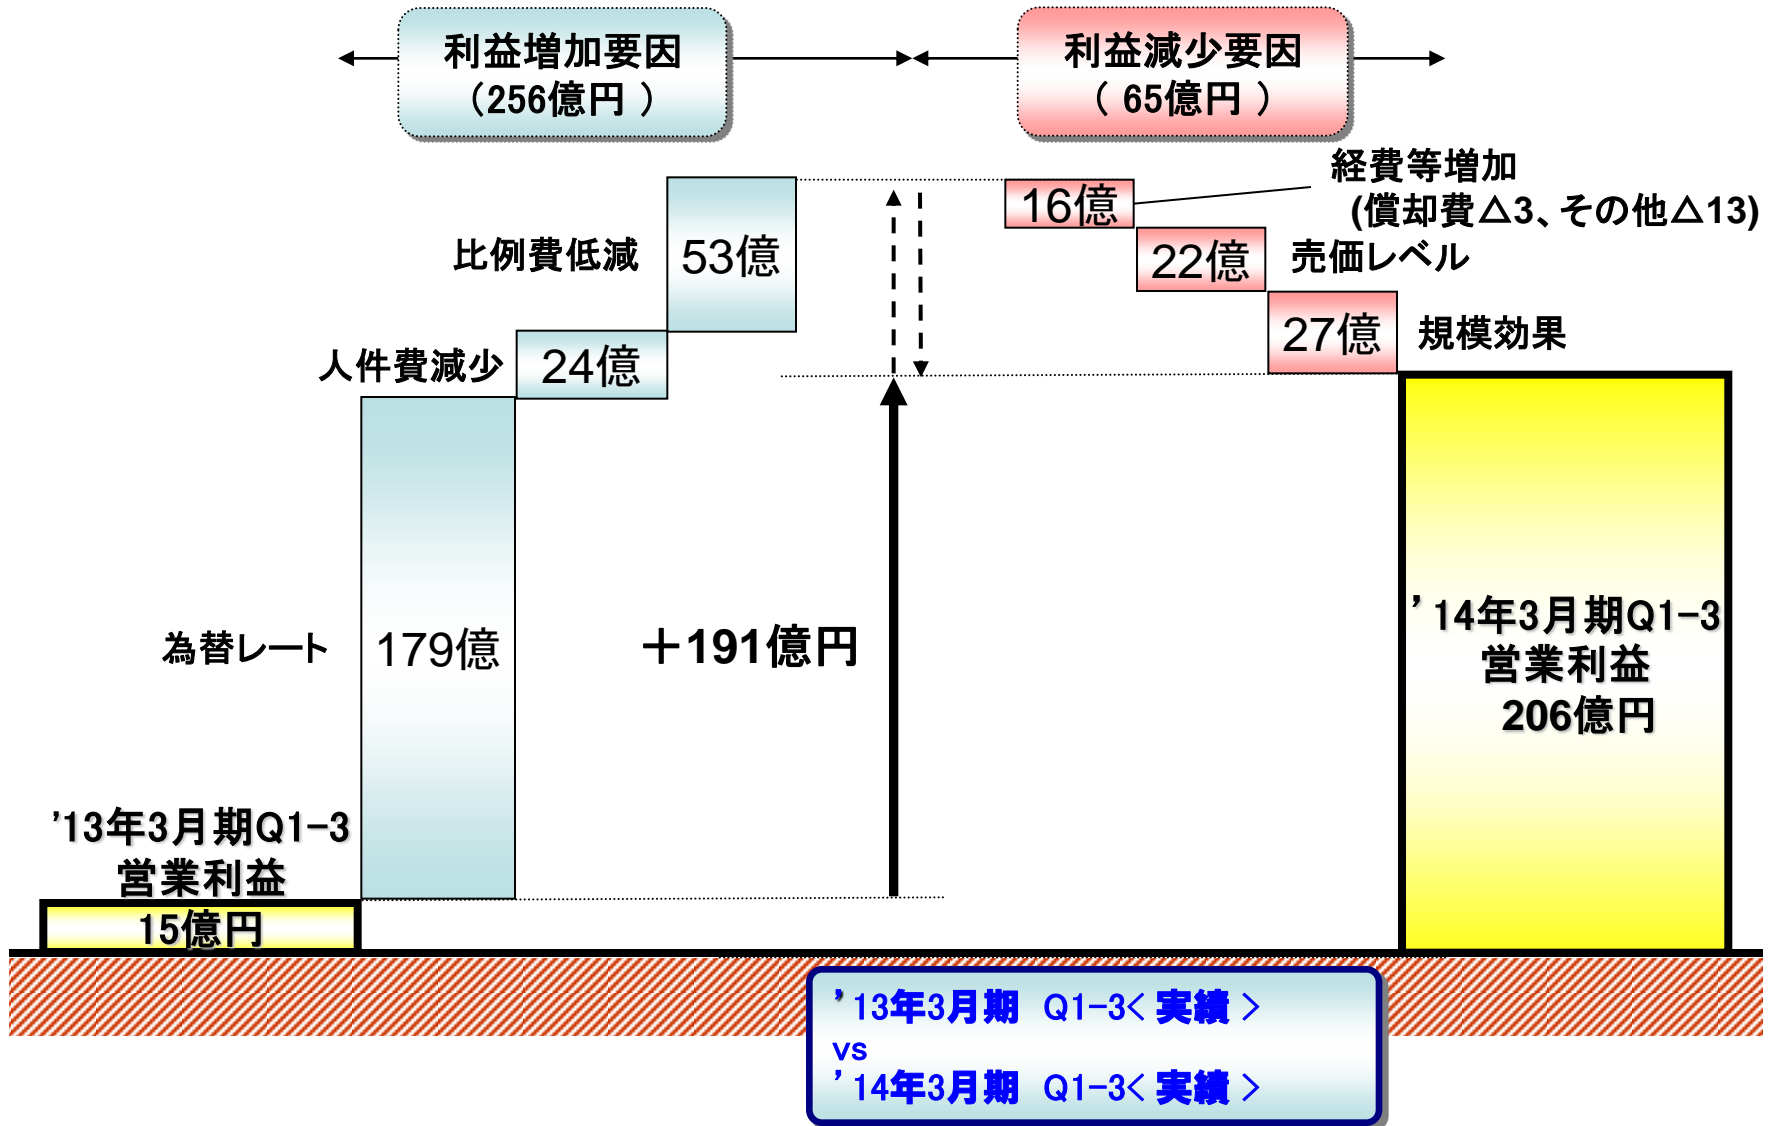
利益増加要因
(256億円)

利益減少要因
(65億円)

経費等増加
(償却費△3、その他△13)

16億

22億 売価レベル

27億 規模効果

比例費低減 53億

人件費減少 24億

為替レート 179億

＋191億円

'13年3月期Q1-3
営業利益
15億円

'14年3月期Q1-3
営業利益
206億円

'13年3月期 Q1-3<実績>
vs
'14年3月期 Q1-3<実績>